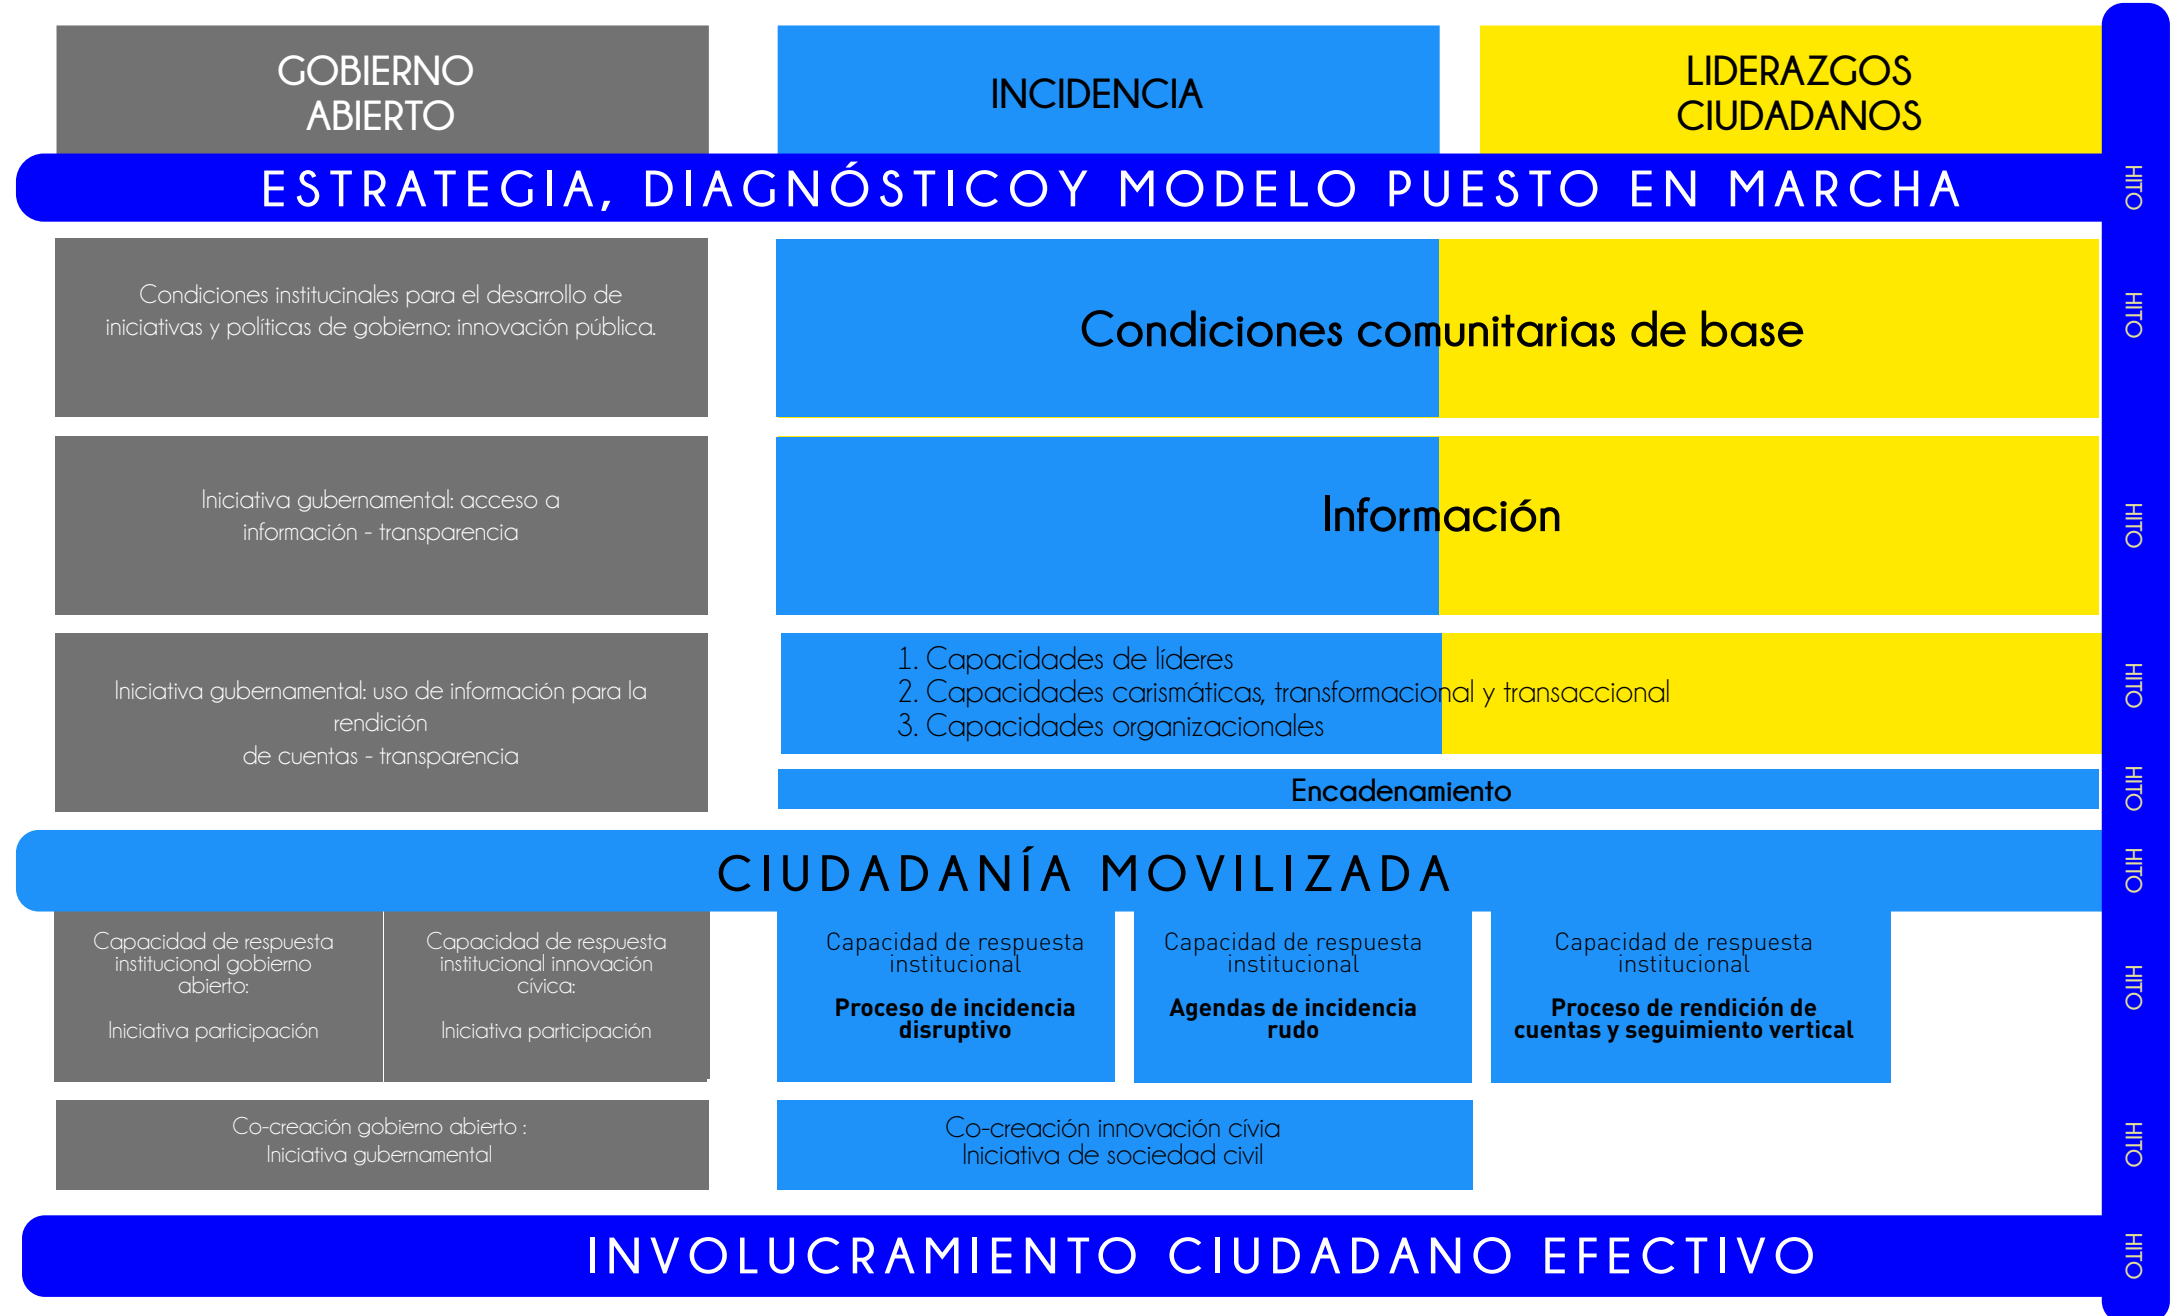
GOBIERNO ABIERTO

INCIDENCIA

LIDERAZGOS CIUDADANOS

ESTRATEGIA, DIAGNÓSTICOY MODELO PUESTO EN MARCHA

Condiciones institucinales para el desarrollo de iniciativas y politicas de gobierno: innovación pública.

Condiciones comunitarias de base

Iniciativa gubernamental: acceso a información - transparencia

Información

Iniciativa gubernamental: uso de información para la rendición de cuentas - transparencia

1. Capacidades de líderes
2. Capacidades carismáticas, transformacional y transaccional
3. Capacidades organizacionales

Encadenamiento

CIUDADANÍA MOVILIZADA

Capacidad de respuesta institucional gobierno abierto:

Iniciativa participación

Capacidad de respuesta institucional innovación cívica:

Iniciativa participación

Capacidad de respuesta institucional

Proceso de incidencia disruptivo

Capacidad de respuesta institucional

Agendas de incidencia rudo

Capacidad de respuesta institucional

Proceso de rendición de cuentas y seguimiento vertical

Co-creación gobierno abierto :
Iniciativa gubernamental

Co-creación innovación cívia
Iniciativa de sociedad civil

INVOLUCRAMIENTO CIUDADANO EFECTIVO

HITO HITO HITO HITO HITO HITO HITO HITO HITO